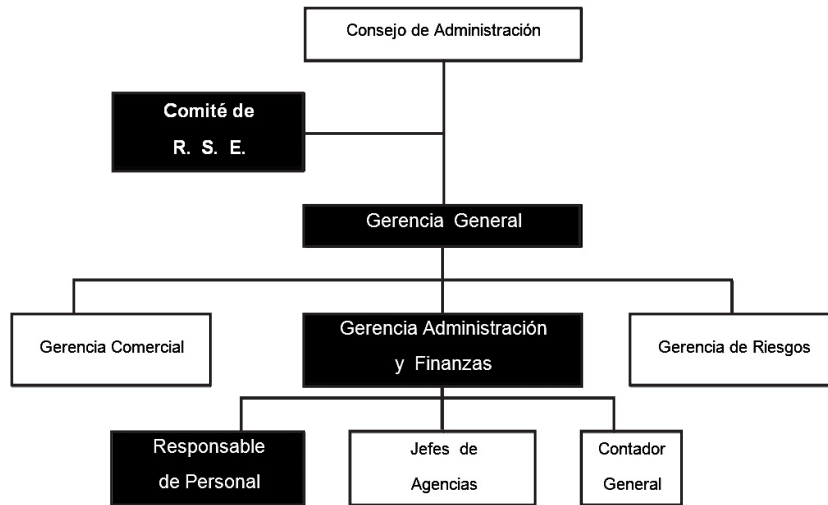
Consejo de Administración

Comité de
R. S. E.

Gerencia General

Gerencia Comercial

Gerencia Administración y Finanzas

Gerencia de Riesgos

Responsable de Personal

Jefes de Agencias

Contador General